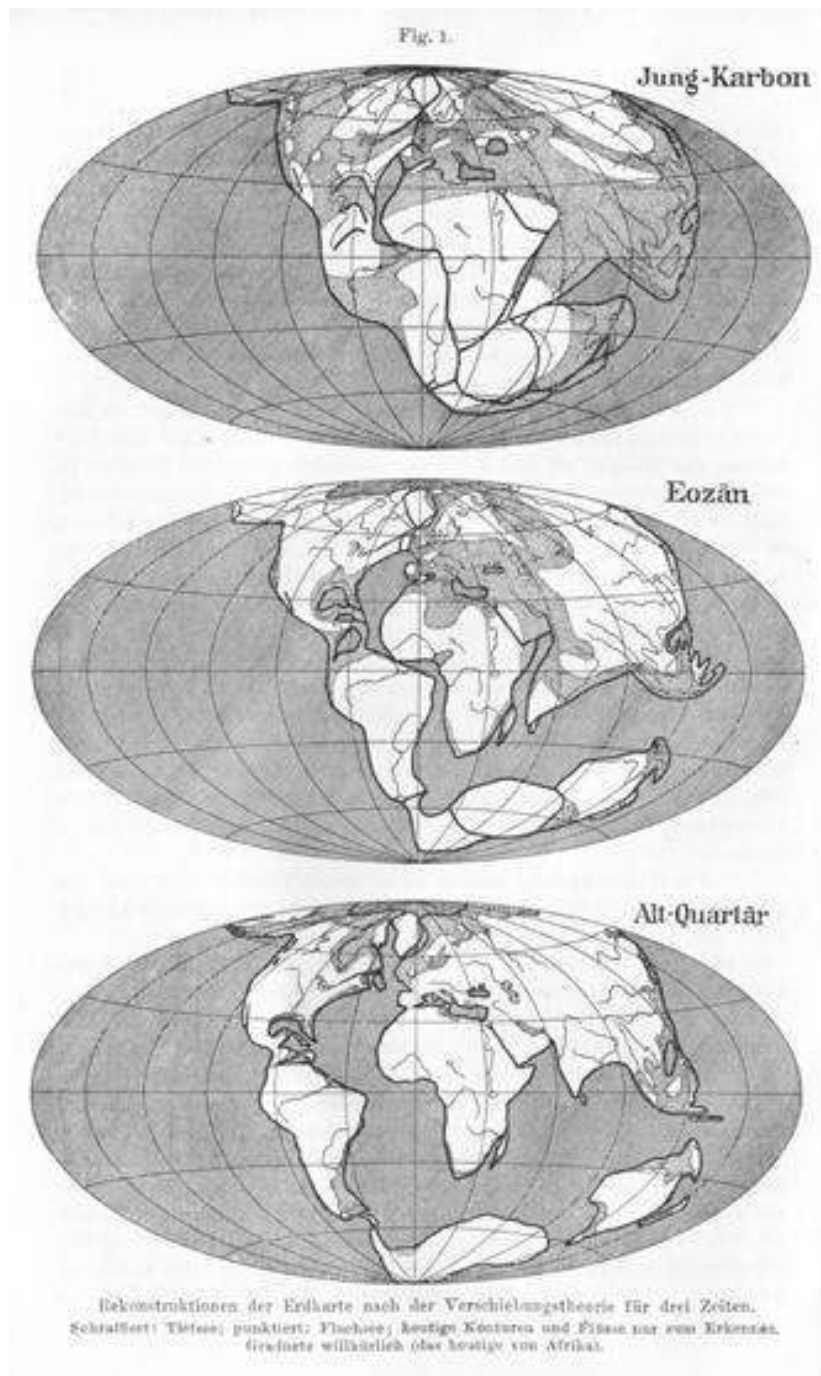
Fig. 1.

Jung-Karbon

Eozän

Alt-Quartär

Rekonstruktionen der Erdkarte nach der Verschiebungstheorie für drei Zeiten.
Schraffiert: Tiefsee; punktiert: Flachsee; heutige Konturen und Flüsse nur zum Erkennen.
Gradnetz willkürlich (das heutige von Afrika).